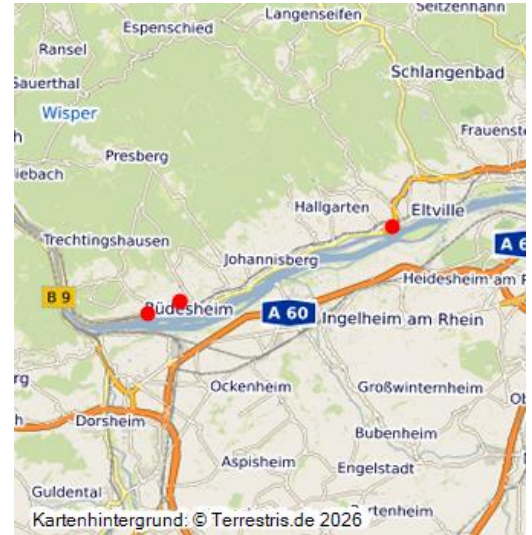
Espenschied
Langenseifen
Seitzenhann
Ransel
Sauerthal
Schlangenbad
Wisper
h
Frauenste
Presberg
iebach
Hallgarten
Eltville
Trechtingshausen
A 6
Johannisberg
Heidesheim am R
B 9
Rüdesheim
A 60
Ingelheim am Rhein
rg
Ockenheim
Großwinternheim
Ob
Dorsheim
Bubenheim
Aspisheim
Engelstadt
Guldental
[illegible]rtenheim
Kartenhintergrund: © Terrestris.de 2026